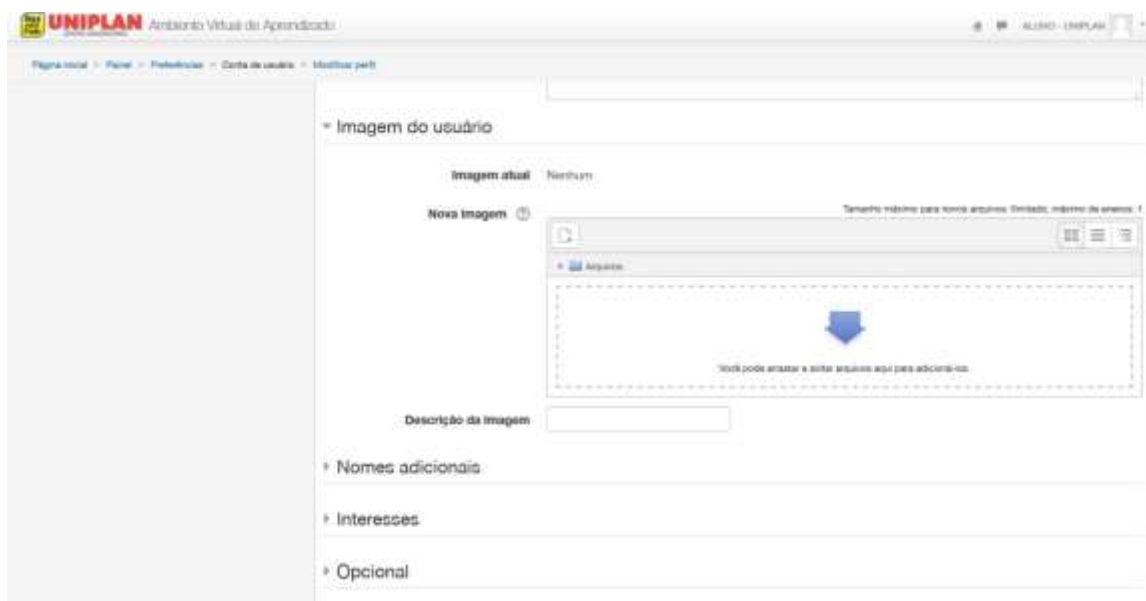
UNIPLAN Ambiente Virtual de Aprendizado

ALUNO - UNIPLAN

Página inicial > Painel > Preferências > Conta de usuário > Modificar perfil

Imagem do usuário

Imagem atual Nenhum

Nova imagem

Tamanho máximo para novos arquivos: Ilimitado, máximo de anexos: 1

Arquivos

Você pode arrastar e soltar arquivos aqui para adicioná-los.

Descrição da imagem

Nomes adicionais

Interesses

Opcional